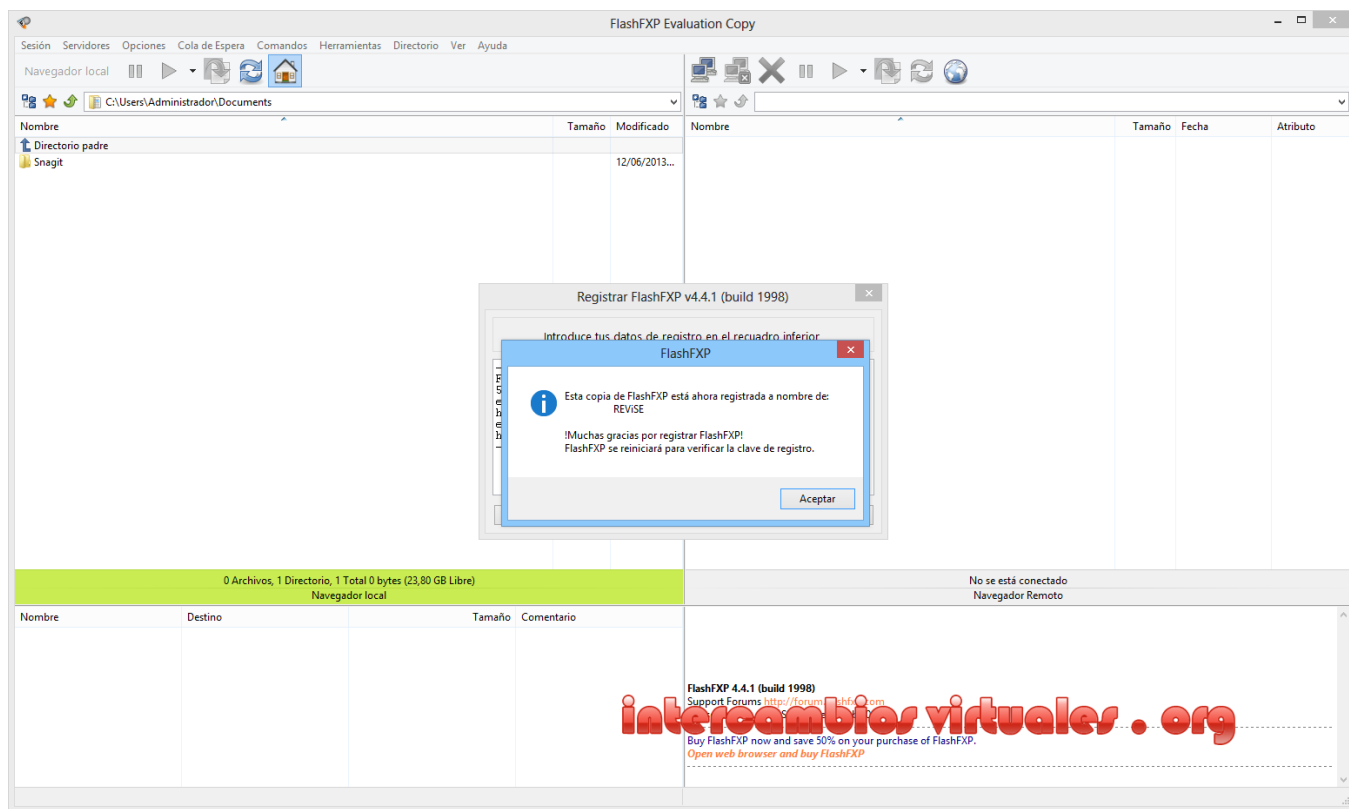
FlashFXP Evaluation Copy

Sesión Servidores Opciones Cola de Espera Comandos Herramientas Directorio Ver Ayuda

Navegador local

C:\Users\Administrador\Documents

| Nombre | Tamaño | Modificado |
|---|---|---|
| Directorio padre | | |
| Snagit | | 12/06/2013... |

| Nombre | Tamaño | Fecha | Atributo |
|---|---|---|---|

Registrar FlashFXP v4.4.1 (build 1998)

Introduce tus datos de registro en el recuadro inferior

FlashFXP

Esta copia de FlashFXP está ahora registrada a nombre de:
REViSE

!Muchas gracias por registrar FlashFXP!
FlashFXP se reiniciará para verificar la clave de registro.

Aceptar

0 Archivos, 1 Directorio, 1 Total 0 bytes (23,80 GB Libre)
Navegador local

No se está conectado
Navegador Remoto

| Nombre | Destino | Tamaño | Comentario |
|---|---|---|---|

FlashFXP 4.4.1 (build 1998)
Support Forums http://forum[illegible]hfxp.com

intercambios virtuales . org

Buy FlashFXP now and save 50% on your purchase of FlashFXP.
Open web browser and buy FlashFXP